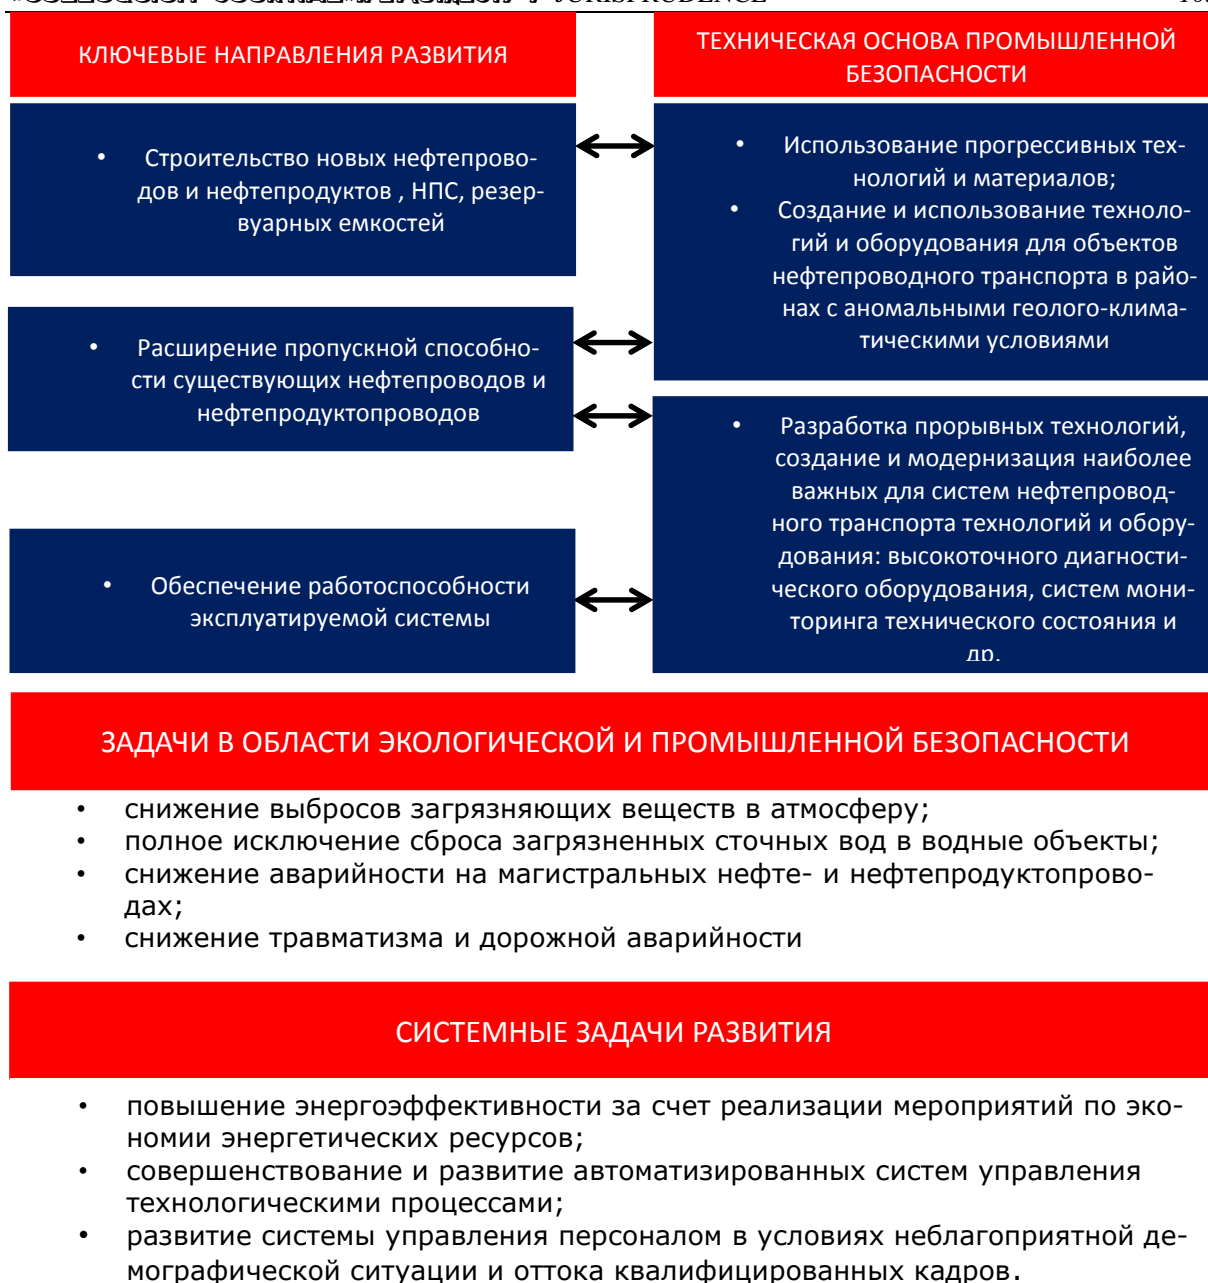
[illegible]

КЛЮЧЕВЫЕ НАПРАВЛЕНИЯ РАЗВИТИЯ

ТЕХНИЧЕСКАЯ ОСНОВА ПРОМЫШЛЕННОЙ БЕЗОПАСНОСТИ

• Строительство новых нефтепроводов и нефтепродуктов , НПС, резервуарных емкостей

• Использование прогрессивных технологий и материалов;
• Создание и использование технологий и оборудования для объектов нефтепроводного транспорта в районах с аномальными геолого-климатическими условиями

• Расширение пропускной способности существующих нефтепроводов и нефтепродуктопроводов

• Разработка прорывных технологий, создание и модернизация наиболее важных для систем нефтепроводного транспорта технологий и оборудования: высокоточного диагностического оборудования, систем мониторинга технического состояния и др.

• Обеспечение работоспособности эксплуатируемой системы

ЗАДАЧИ В ОБЛАСТИ ЭКОЛОГИЧЕСКОЙ И ПРОМЫШЛЕННОЙ БЕЗОПАСНОСТИ

• снижение выбросов загрязняющих веществ в атмосферу;
• полное исключение сброса загрязненных сточных вод в водные объекты;
• снижение аварийности на магистральных нефте- и нефтепродуктопроводах;
• снижение травматизма и дорожной аварийности

СИСТЕМНЫЕ ЗАДАЧИ РАЗВИТИЯ

• повышение энергоэффективности за счет реализации мероприятий по экономии энергетических ресурсов;
• совершенствование и развитие автоматизированных систем управления технологическими процессами;
• развитие системы управления персоналом в условиях неблагоприятной демографической ситуации и оттока квалифицированных кадров.